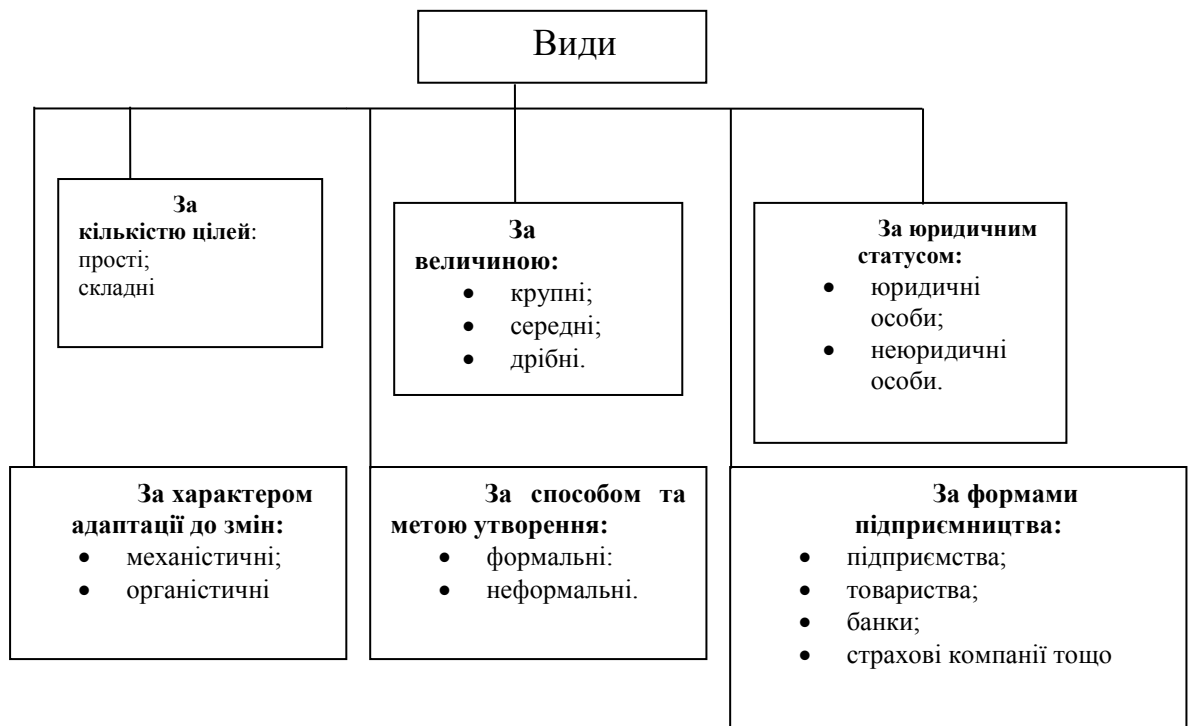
Види

**За кількістю цілей**:
прості;
складні

**За величиною:**
- крупні;
- середні;
- дрібні.

**За юридичним статусом:**
- юридичні особи;
- неюридичні особи.

**За характером адаптації до змін:**
- механістичні;
- органістичні

**За способом та метою утворення:**
- формальні:
- неформальні.

**За формами підприємництва:**
- підприємства;
- товариства;
- банки;
- страхові компанії тощо